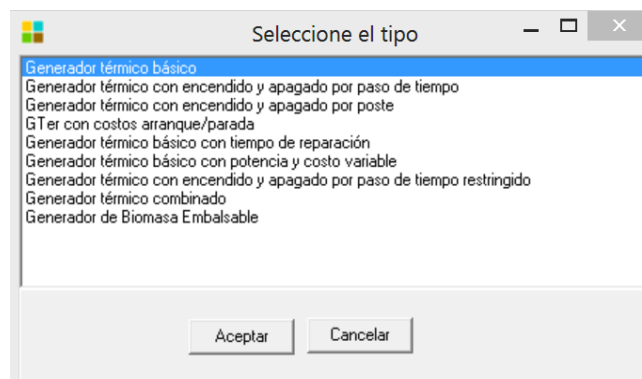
Seleccione el tipo

Generador térmico básico
Generador térmico con encendido y apagado por paso de tiempo
Generador térmico con encendido y apagado por poste
GTer con costos arranque/parada
Generador térmico básico con tiempo de reparación
Generador térmico básico con potencia y costo variable
Generador térmico con encendido y apagado por paso de tiempo restringido
Generador térmico combinado
Generador de Biomasa Embalsable

Aceptar
Cancelar